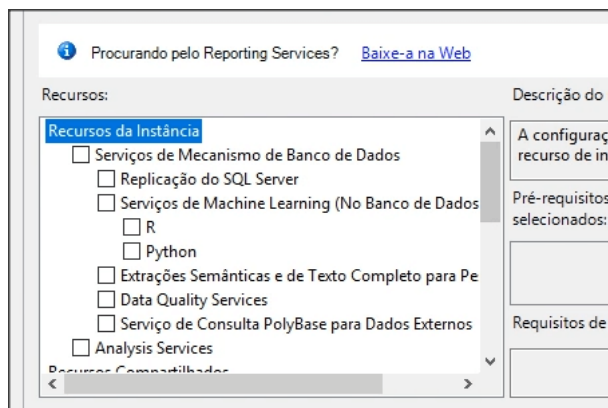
Procurando pelo Reporting Services? Baixe-a na Web

Recursos:

Recursos da Instância
Serviços de Mecanismo de Banco de Dados
Replicação do SQL Server
Serviços de Machine Learning (No Banco de Dados
R
Python
Extrações Semânticas e de Texto Completo para Pe
Data Quality Services
Serviço de Consulta PolyBase para Dados Externos
Analysis Services
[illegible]

Descrição do

A configuraç
recurso de in

Pré-requisitos
selecionados:

Requisitos de